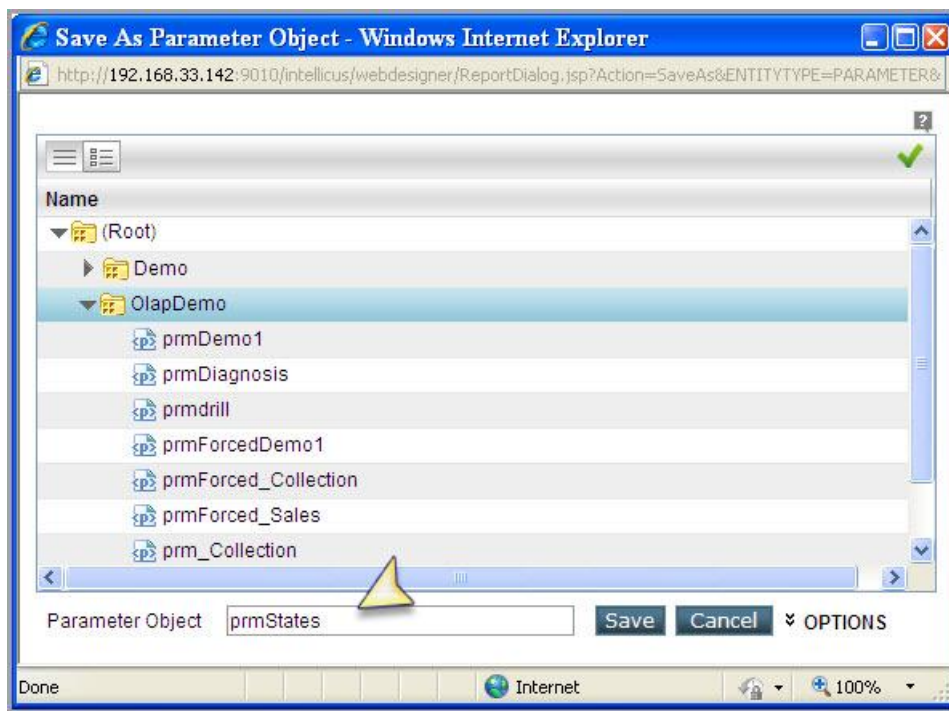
Save As Parameter Object - Windows Internet Explorer

http://192.168.33.142:9010/intellicus/webdesigner/ReportDialog.jsp?Action=SaveAs&ENTITYTYPE=PARAMETER&

?

Name

(Root)

Demo

OlapDemo

prmDemo1

prmDiagnosis

prmdrill

prmForcedDemo1

prmForced_Collection

prmForced_Sales

prm_Collection

Parameter Object prmStates

Save Cancel OPTIONS

Done Internet 100%